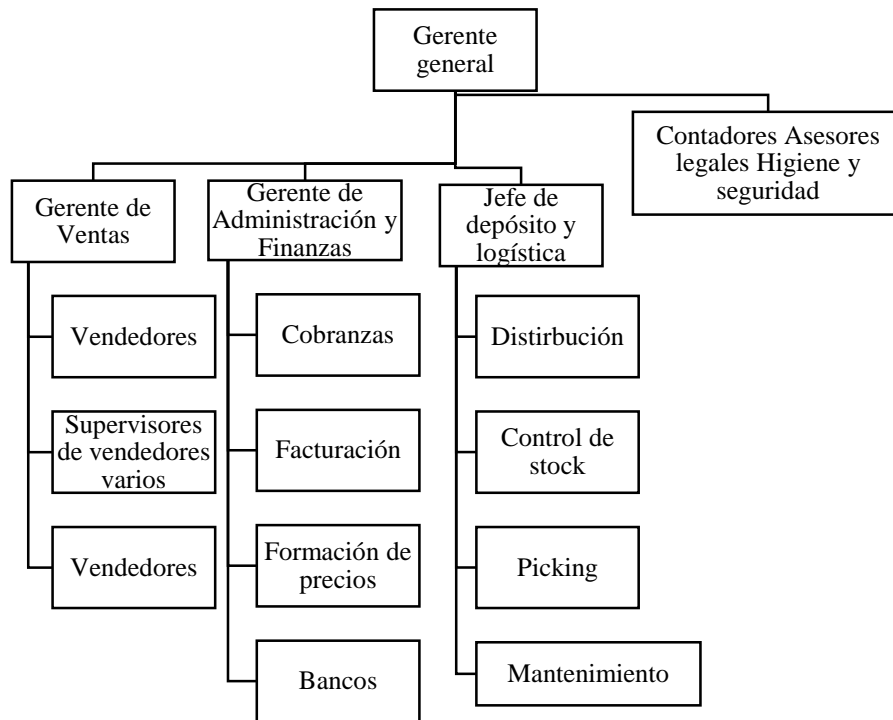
Gerente general

Contadores Asesores legales Higiene y seguridad

Gerente de Ventas

Vendedores

Supervisores de vendedores varios

Vendedores

Gerente de Administración y Finanzas

Cobranzas

Facturación

Formación de precios

Bancos

Jefe de depósito y logística

Distirbución

Control de stock

Picking

Mantenimiento